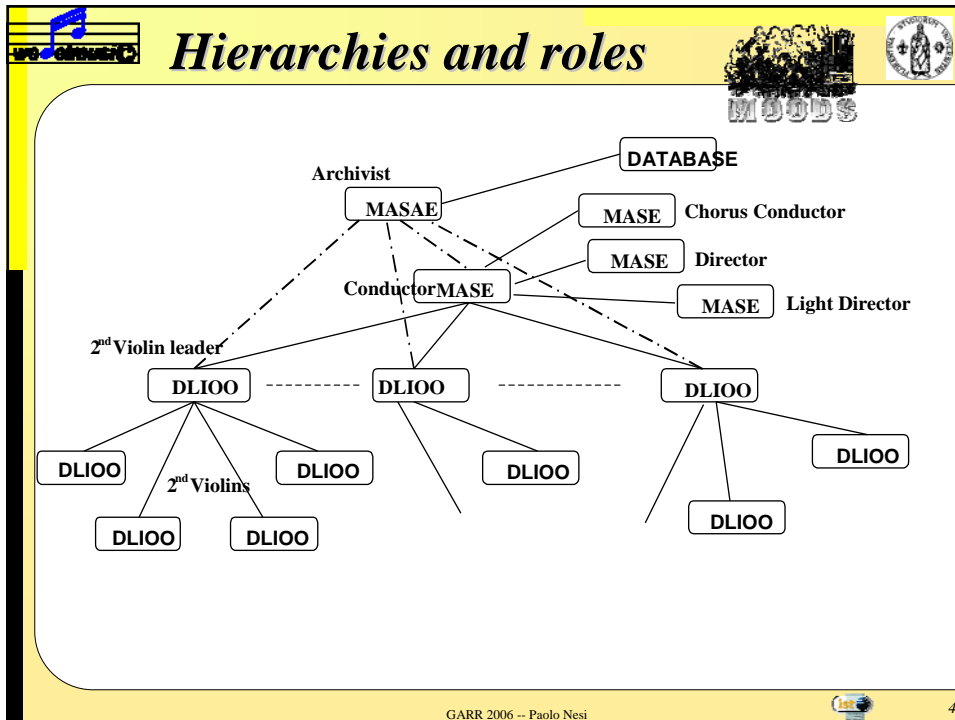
Hierarchies and roles

MOODS

DATABASE

Archivist

MASAE

MASE Chorus Conductor

MASE Director

Conductor MASE

MASE Light Director

2$^{nd}$ Violin leader

DLIOO

DLIOO

DLIOO

DLIOO

DLIOO

DLIOO

DLIOO

2$^{nd}$ Violins

DLIOO

DLIOO

DLIOO

GARR 2006 -- Paolo Nesi

ist

4